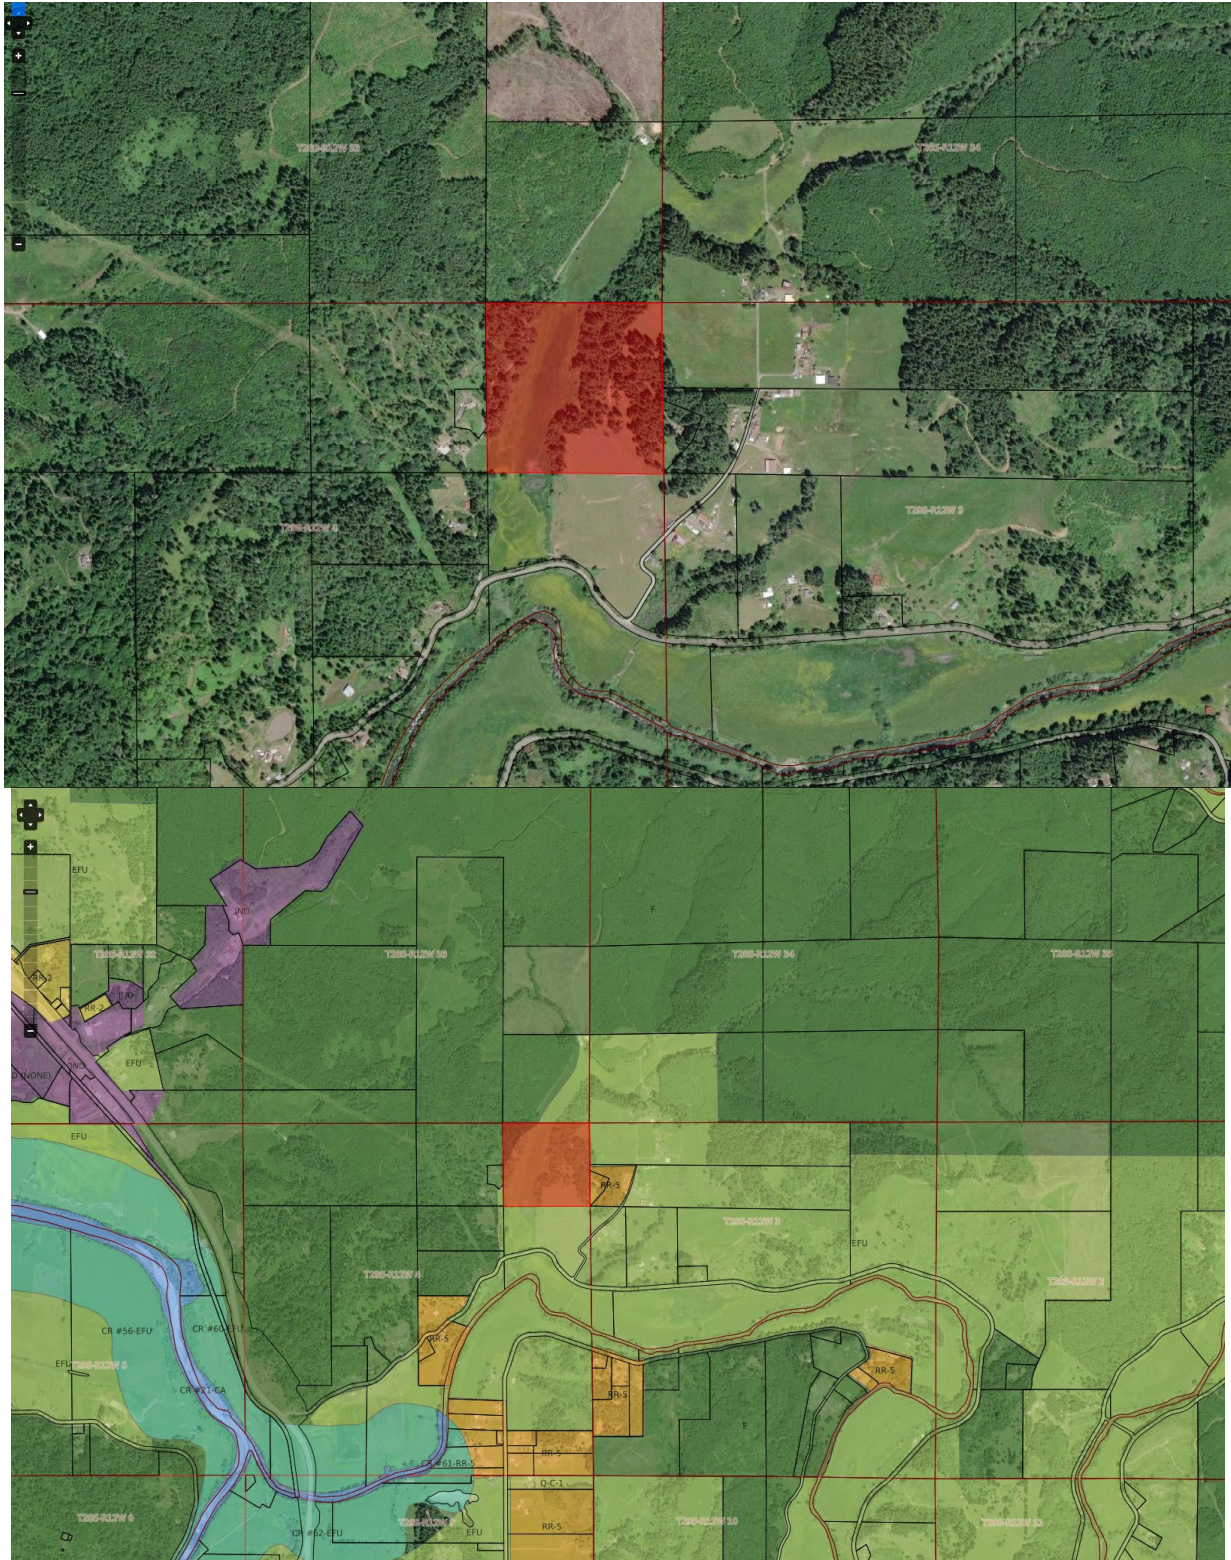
T28S-R12W 33
T28S-R12W 34
T29S-R12W 4
T29S-R12W 3

EFU
IND
T28S-R12W 32
RR-2
RR-2
IND
EFU
IND
(NONE)
T28S-R12W 33
T28S-R12W 34
T28S-R12W 35
F
EFU
RR-5
T29S-R12W 3
EFU
T29S-R12W 4
T29S-R12W 2
CR #56-EFU
CR #60-EFU
RR-5
EFU T29S-R12W 5
CR #21-CA
RR-5
RR-5
F
F
RR-5
CR #61-RR-5
Q-C-1
T29S-R12W 8
CR #62-EFU
T29S-R12W 9
EFU
RR-5
T29S-R12W 10
T29S-R12W 11